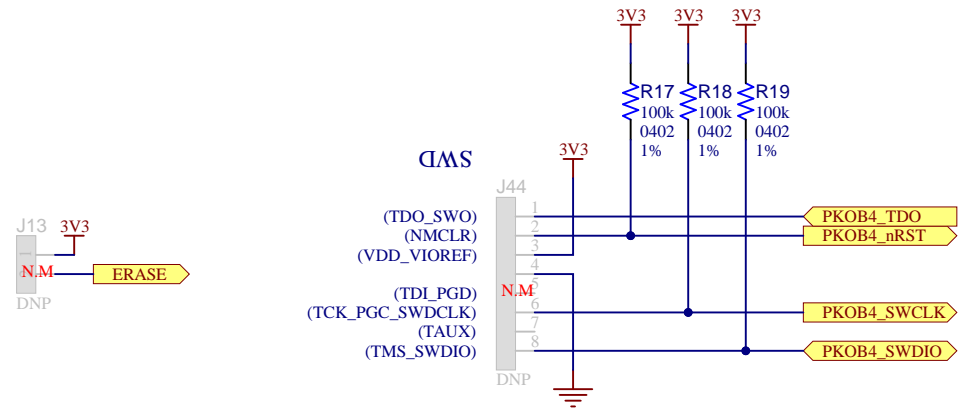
3V3 3V3 3V3

R17
100k
0402
1%

R18
100k
0402
1%

R19
100k
0402
1%

SWD

3V3

J44

(TDO_SWO) 1
(NMCLR) 2
(VDD_VIOREF) 3
4
(TDI_PGD) 5
(TCK_PGC_SWDCLK) 6
(TAUX) 7
(TMS_SWDIO) 8

N.M

DNP

PKOB4_TDO
PKOB4_nRST
PKOB4_SWCLK
PKOB4_SWDIO

J13
3V3
N.M
ERASE
DNP